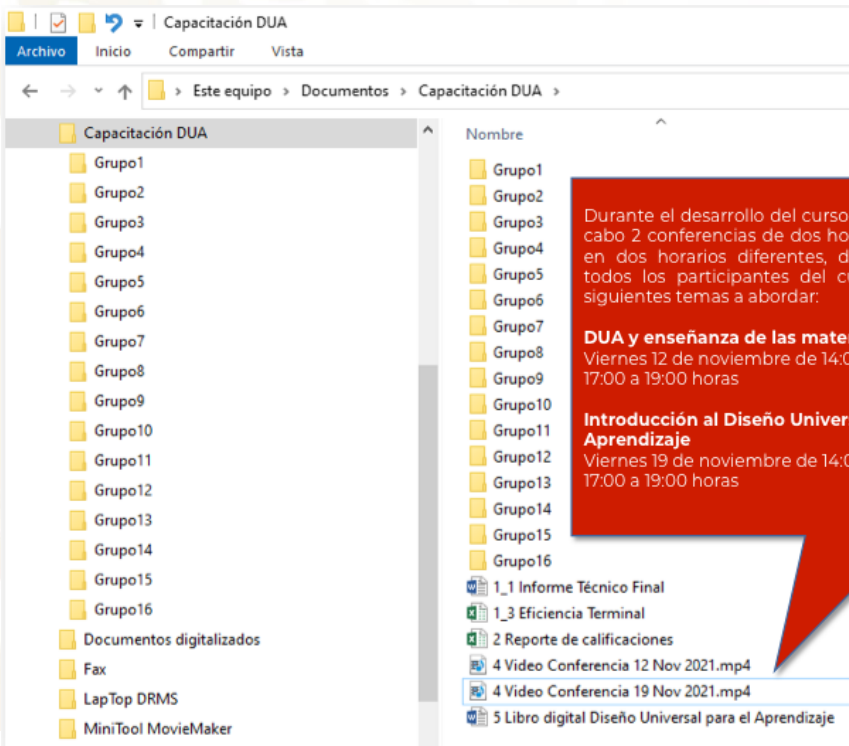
Capacitación DUA

Archivo Inicio Compartir Vista

← → ↑ Este equipo › Documentos › Capacitación DUA ›

Capacitación DUA
Grupo1
Grupo2
Grupo3
Grupo4
Grupo5
Grupo6
Grupo7
Grupo8
Grupo9
Grupo10
Grupo11
Grupo12
Grupo13
Grupo14
Grupo15
Grupo16
Documentos digitalizados
Fax
LapTop DRMS
MiniTool MovieMaker

Nombre
Grupo1
Grupo2
Grupo3
Grupo4
Grupo5
Grupo6
Grupo7
Grupo8
Grupo9
Grupo10
Grupo11
Grupo12
Grupo13
Grupo14
Grupo15
Grupo16
1_1 Informe Técnico Final
1_3 Eficiencia Terminal
2 Reporte de calificaciones
4 Video Conferencia 12 Nov 2021.mp4
4 Video Conferencia 19 Nov 2021.mp4
5 Libro digital Diseño Universal para el Aprendizaje

Durante el desarrollo del curso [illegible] cabo 2 conferencias de dos ho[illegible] en dos horarios diferentes, d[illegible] todos los participantes del cu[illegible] siguientes temas a abordar:

DUA y enseñanza de las mate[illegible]
Viernes 12 de noviembre de 14:0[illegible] 17:00 a 19:00 horas

Introducción al Diseño Univer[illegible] Aprendizaje
Viernes 19 de noviembre de 14:0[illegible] 17:00 a 19:00 horas